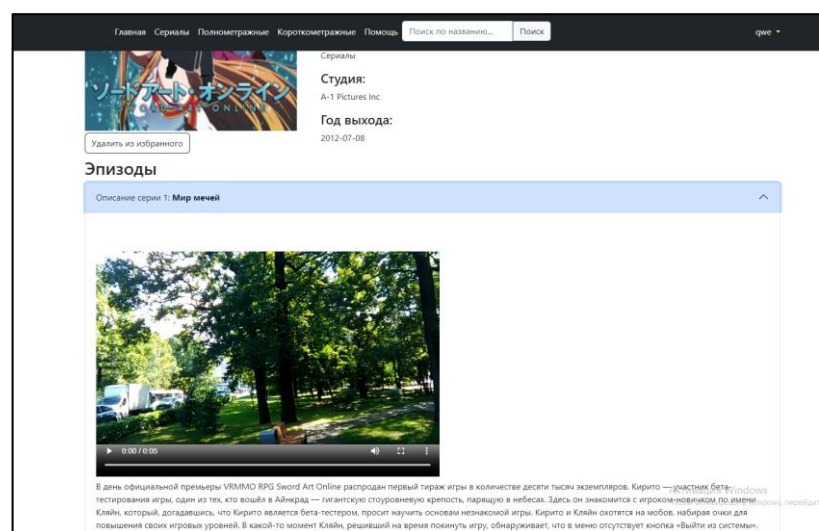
Главная Сериалы Полнометражные Короткометражные Помощь Поиск по названию... Поиск qwe

ソードアート・オンライン

Сериалы

Студия:

A-1 Pictures Inc

Год выхода:

2012-07-08

Удалить из избранного

Эпизоды

Описание серии 1: **Мир мечей**

0:00 / 0:05

В день официальной премьеры VRMMO RPG Sword Art Online распродан первый тираж игры в количестве десяти тысяч экземпляров. Кирито — участник бета-тестирования игры, один из тех, кто вошёл в Айнкрад — гигантскую стоуровневую крепость, парящую в небесах. Здесь он знакомится с игроком-новичком по имени Кляйн, который, догадавшись, что Кирито является бета-тестером, просит научить основам незнакомой игры. Кирито и Кляйн охотятся на мобов, набирая очки для повышения своих игровых уровней. В какой-то момент Кляйн, решивший на время покинуть игру, обнаруживает, что в меню отсутствует кнопка «Выйти из системы».

Активация Windows
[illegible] Windows, перейдите